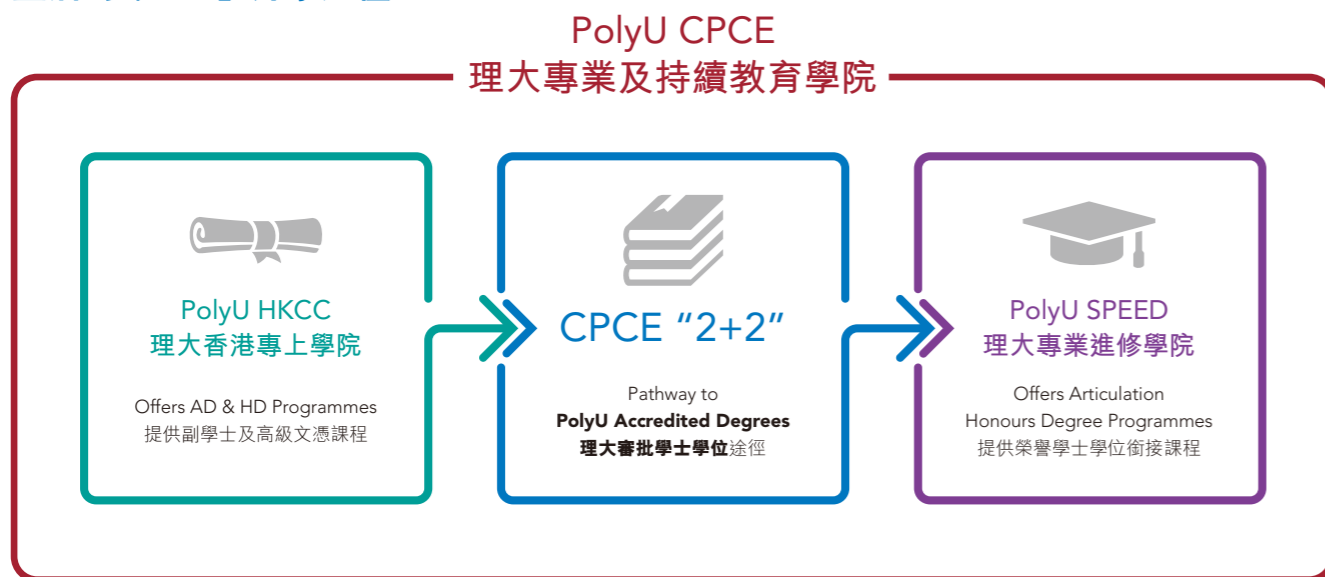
PolyU CPCE
理大專業及持續教育學院

PolyU HKCC
理大香港專上學院

Offers AD & HD Programmes
提供副學士及高級文憑課程

CPCE “2+2”

Pathway to
PolyU Accredited Degrees
理大審批學士學位途徑

PolyU SPEED
理大專業進修學院

Offers Articulation
Honours Degree Programmes
提供榮譽學士學位銜接課程